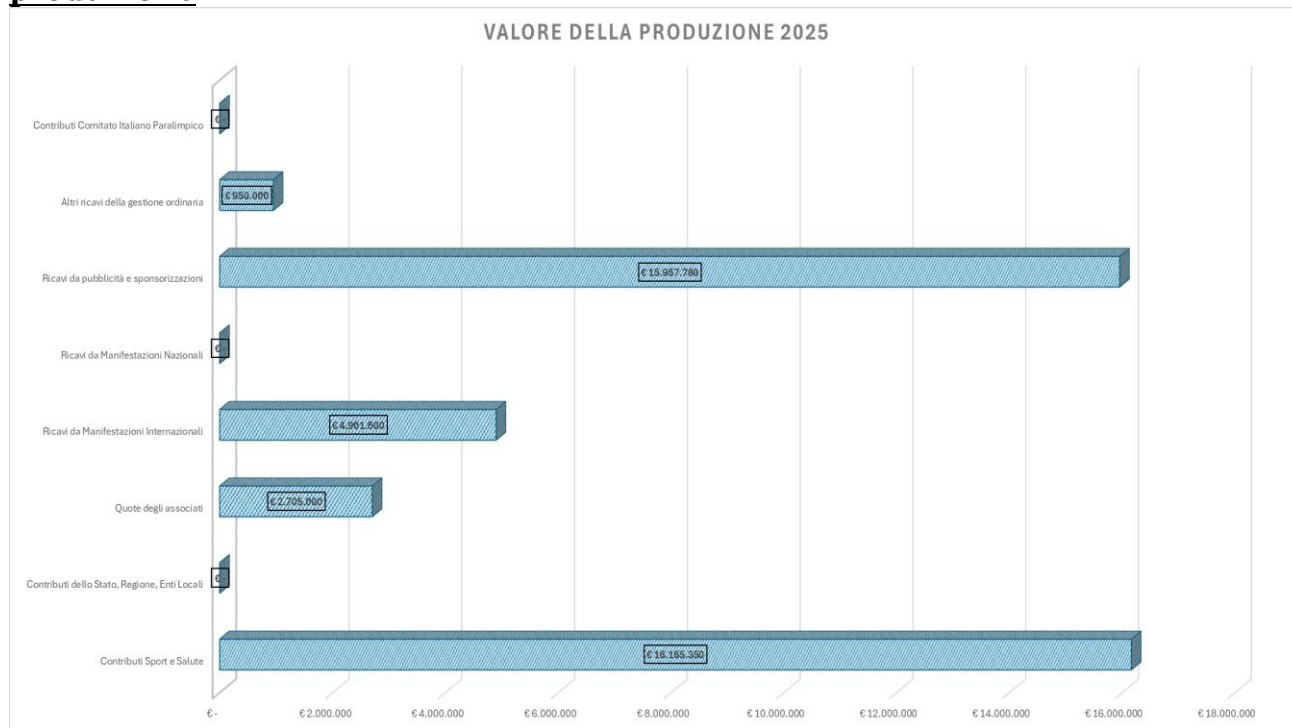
VALORE DELLA PRODUZIONE 2025

Contributi Comitato Italiano Paralimpico
€ -

Altri ricavi della gestione ordinaria
€ 950.000

Ricavi da pubblicità e sponsorizzazioni
€ 15.957.780

Ricavi da Manifestazioni Nazionali
€ -

Ricavi da Manifestazioni Internazionali
€ 4.901.500

Quote degli associati
€ 2.705.000

Contributi dello Stato, Regione, Enti Locali
€ -

Contributi Sport e Salute
€ 16.165.350

€ -
€ 2.000.000
€ 4.000.000
€ 6.000.000
€ 8.000.000
€ 10.000.000
€ 12.000.000
€ 14.000.000
€ 16.000.000
€ 18.000.000